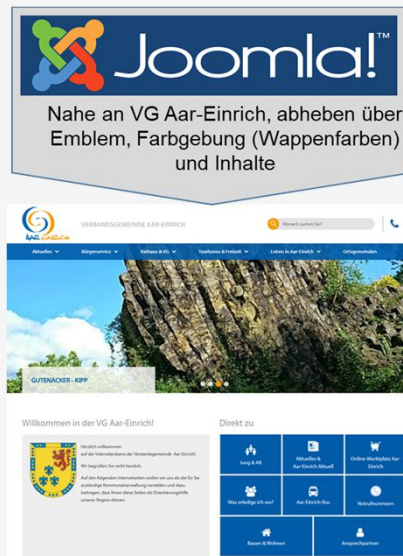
Joomla!™

Nahe an VG Aar-Einrich, abheben über Emblem, Farbgebung (Wappenfarben) und Inhalte

AAR-EINRICH VERBANDSGEMEINDE AAR-EINRICH

Wonach suchen Sie?

Aktuelles | Bürgerservice | Rathaus & VG | Tourismus & Freizeit | Leben in Aar-Einrich | Ortsgemeinden

GUTENACKER - KIPP

Willkommen in der VG Aar-Einrich!

Herzlich willkommen auf der Internetpräsenz der Verbandsgemeinde Aar-Einrich!

Wir begrüßen Sie recht herzlich.

Auf den folgenden Internetseiten wollen wir uns als die für Sie zuständige Kommunalverwaltung vorstellen und dazu beitragen, dass Ihnen diese Seiten als Orientierungshilfe unserer Region dienen.

Direkt zu

Jung & Alt | Aktuelles & Aar-Einrich Aktuell | Online-Marktplatz Aar-Einrich

Was erledige ich wo? | Aar-Einrich-Bus | Notrufnummern

Bauen & Wohnen | Ansprechpartner